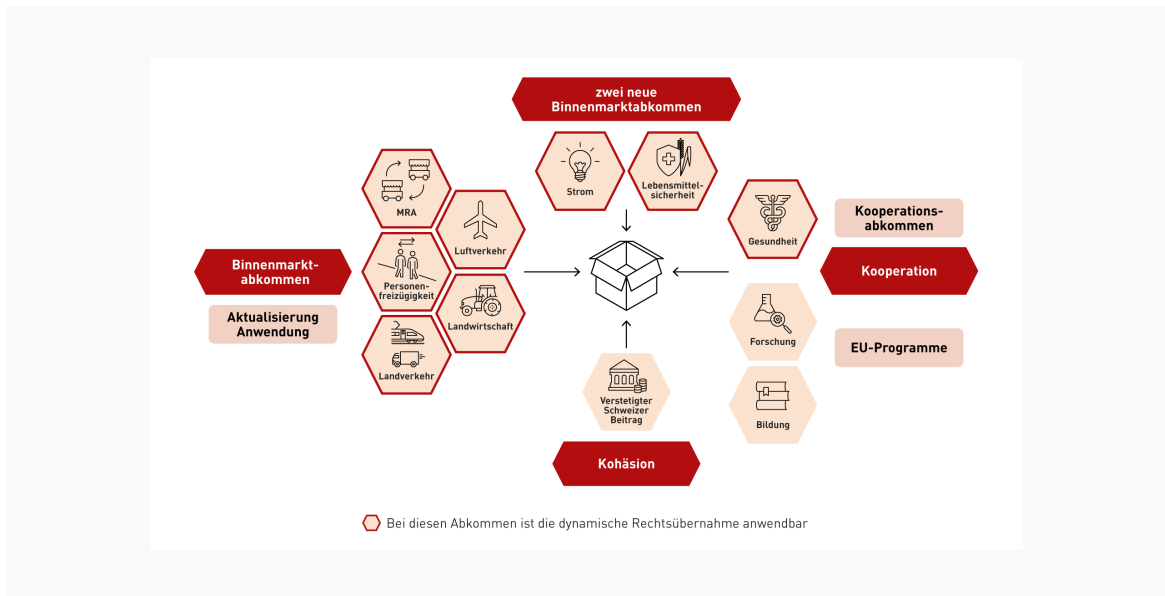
zwei neue Binnenmarktabkommen

Strom

Lebensmittelsicherheit

MRA

Luftverkehr

Personenfreizügigkeit

Landwirtschaft

Landverkehr

Binnenmarktabkommen

Aktualisierung Anwendung

Gesundheit

Kooperationsabkommen

Kooperation

Forschung

EU-Programme

Bildung

Verstetigter Schweizer Beitrag

Kohäsion

Bei diesen Abkommen ist die dynamische Rechtsübernahme anwendbar